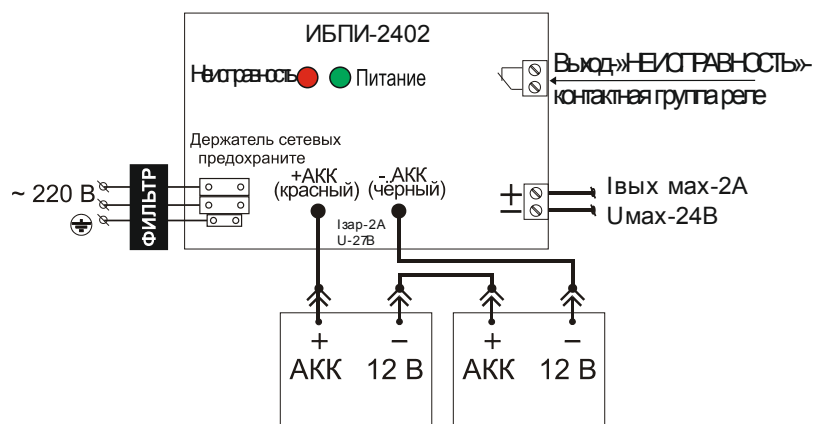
ИБПИ-2402

Неисправность Питание

Выход «НЕИСПРАВНОСТЬ» - контактная группа реле

Держатель сетевых предохранителей

~ 220 В

ФИЛЬТР

+АКК (красный)

- АКК (чёрный)

Iзар-2А
U-27В

+
-

Iвых мах-2А
Uмах-24В

+
АКК

–
12 В

+
АКК

–
12 В